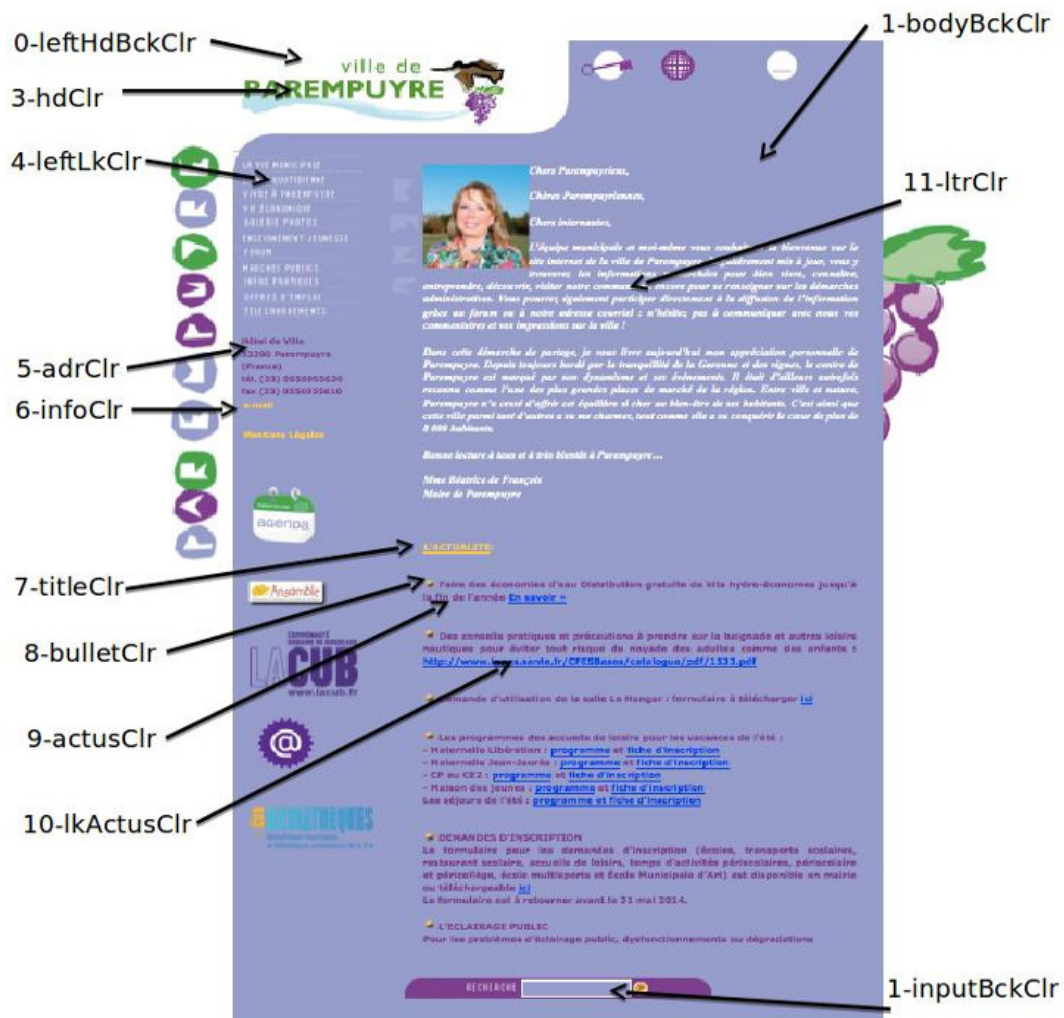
0-leftHdBckClr
1-bodyBckClr
ville de
PAREMPUYRE
3-hdClr
4-leftLkClr
11-ltrClr
5-adrClr
6-infoClr
7-titleClr
8-bulletClr
9-actusClr
10-lkActusClr
1-inputBckClr

LA VIE MUNICIPALE
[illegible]
VIVRE À PAREMPUYRE
VIE ÉCONOMIQUE
GALERIE PHOTOS
ENSEIGNEMENT-JEUNESSE
FORUM
MARCHÉS PUBLICS
INFOS PRATIQUES
OFFRES D'EMPLOI
TÉLÉCHARGEMENTS

Hôtel de Ville
33290 Parempuyre
(France)
tél. (33) 0556955630
fax (33) 0556955610
e-mail

Mentions Légales

agenda
Ensemble
LA CUB
www.lacub.fr
@

Chers Parempuyriens,
Chères Parempuyriennes,
Chers internautes,

L'équipe municipale et moi-même vous souhaitons la bienvenue sur le site internet de la ville de Parempuyre. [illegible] mis à jour, vous y trouverez les informations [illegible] pour bien vivre, connaître, entreprendre, découvrir, visiter notre commune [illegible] pour se renseigner sur les démarches administratives. Vous pourrez également participer directement à la diffusion de l'information grâce au forum ou à notre adresse courriel : n'hésitez pas à communiquer avec nous vos commentaires et vos impressions sur la ville !

Dans cette démarche de partage, je vous livre aujourd'hui mon appréciation personnelle de Parempuyre. Depuis toujours bordé par la tranquillité de la Garonne et des vignes, le centre de Parempuyre est marqué par son dynamisme et ses événements. Il était d'ailleurs autrefois reconnu comme l'une des plus grandes places de marché de la région. Entre ville et nature, Parempuyre n'a cessé d'affiner cet équilibre si cher au bien-être de ses habitants. C'est ainsi que cette ville parmi tant d'autres a su me charmer, tout comme elle a su conquérir le cœur de plus de 8 000 habitants.

Bonne lecture à tous et à très bientôt à Parempuyre ...

Mme Béatrice de François
Maire de Parempuyre

L'ACTUALITÉ

Faire des économies d'eau Distribution gratuite de kits hydro-économes jusqu'à la fin de l'année En savoir +

Des conseils pratiques et précautions à prendre sur la baignade et autres loisirs nautiques pour éviter tout risque de noyade des adultes comme des enfants : http://www.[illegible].fr/CFESBases/catalogue/pdf/1333.pdf

Demande d'utilisation de la salle Le Hangar : formulaire à télécharger ici

Les programmes des accueils de loisirs pour les vacances de l'été :
- Maternelle Libération : programme et fiche d'inscription
- Maternelle Jean-Jaurès : programme et fiche d'inscription
- CP au CE2 : programme et fiche d'inscription
- Maison des jeunes : programme et fiche d'inscription
Les séjours de l'été : programme et fiche d'inscription

DEMANDES D'INSCRIPTION
Le formulaire pour les demandes d'inscription (écoles, transports scolaires, restaurant scolaire, accueils de loisirs, temps d'activités périscolaires, périscolaire et préscolaire, école multisports et École Municipale d'Art) est disponible en mairie ou téléchargeable ici
Le formulaire est à retourner avant le 31 mai 2014.

L'ECLAIRAGE PUBLIC
Pour les problèmes d'éclairage public, dysfonctionnements ou dégradations

RECHERCHE